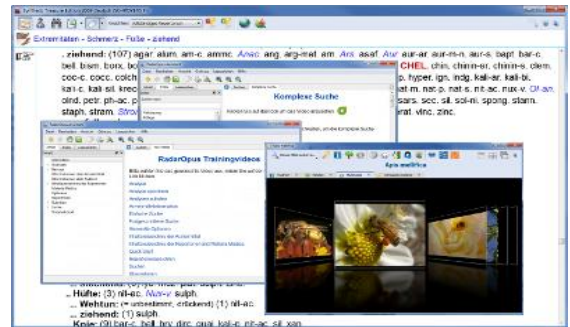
Extremitäten - Schmerz - Füße - ziehend

. ziehend: (107) agar. alum. am-c. ammc. Anac. ang. arg-met. am. Ars. asaf. Aur. aur-ar. aur-m-n. aur-s. bapt. bar-c. bell. bism. borx. bov. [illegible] CHEL. chin. chinin-ar. chinin-s. clem. coc-c. cocc. colch. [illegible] p. hyper. ign. indg. kali-ar. kali-bi. kali-c. kali-sil. kreo. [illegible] nat-p. nat-s. nit-ac. nux-v. Ol-an. olnd. petr. ph-ac. p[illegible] sars. sec. sil. sol-ni. spong. stann. staph. stram. Stron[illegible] ratr. vinc. zinc.

Komplexe Suche

RadarOpus Trainingvideos

Analyse
Komplexe Suche

Apis mellifica

.. Hüfte: (3) nit-ac. Nux-v. sulph.
.. Wehtun: (* unbestimmt, drückend) (1) nit-ac.
.. ziehend: (1) sulph.
Knie: (29) bar-c. bell. bry. dirc. dulc. kali-c. nit-ac. sil. sulph. xan.